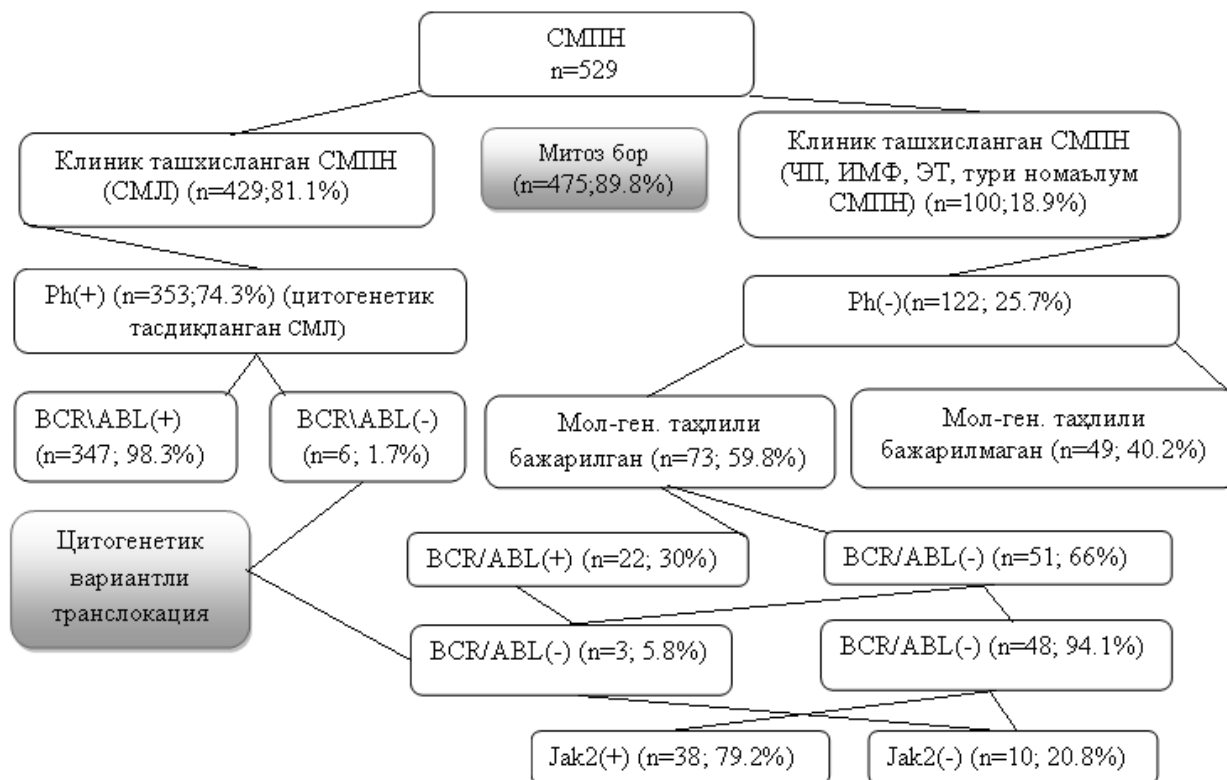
СМПН
n=529

Клиник ташхисланган СМПН (СМЛ) (n=429;81.1%)

Митоз бор (n=475;89.8%)

Клиник ташхисланган СМПН (ЧП, ИМФ, ЭТ, тури номаълум СМПН) (n=100;18.9%)

Ph(+) (n=353;74.3%) (цитогенетик тасдиқланган СМЛ)

Ph(-)(n=122; 25.7%)

BCR\ABL(+) (n=347; 98.3%)

BCR\ABL(-) (n=6; 1.7%)

Мол-ген. таҳлили бажарилган (n=73; 59.8%)

Мол-ген. таҳлили бажарилмаган (n=49; 40.2%)

Цитогенетик вариантли транслокация

BCR/ABL(+) (n=22; 30%)

BCR/ABL(-) (n=51; 66%)

BCR/ABL(-) (n=3; 5.8%)

BCR/ABL(-) (n=48; 94.1%)

Jak2(+) (n=38; 79.2%)

Jak2(-) (n=10; 20.8%)